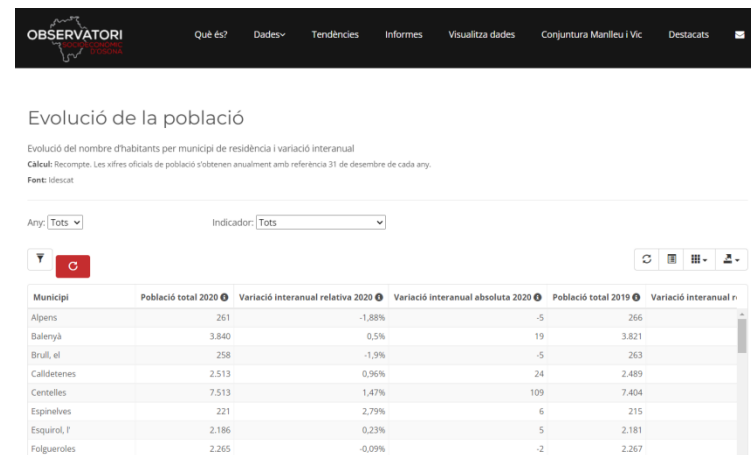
OBSERVATORI SOCIOECONÒMIC D'OSONA

Què és? Dades Tendències Informes Visualitza dades Conjuntura Manlleu i Vic Destacats

Evolució de la població

Evolució del nombre d'habitants per municipi de residència i variació interanual

Càlcul: Recompte. Les xifres oficials de població s'obtenen anualment amb referència 31 de desembre de cada any.

Font: Idescat

Any: Tots

Indicador: Tots

| Municipi | Població total 2020 | Variació interanual relativa 2020 | Variació interanual absoluta 2020 | Població total 2019 | Variació interanual r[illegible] |
|---|---|---|---|---|---|
| Alpens | 261 | -1,88% | -5 | 266 | |
| Balenyà | 3.840 | 0,5% | 19 | 3.821 | |
| Brull, el | 258 | -1,9% | -5 | 263 | |
| Calldetenes | 2.513 | 0,96% | 24 | 2.489 | |
| Centelles | 7.513 | 1,47% | 109 | 7.404 | |
| Espinelves | 221 | 2,79% | 6 | 215 | |
| Esquirol, l' | 2.186 | 0,23% | 5 | 2.181 | |
| Folgueroles | 2.265 | -0,09% | -2 | 2.267 | |